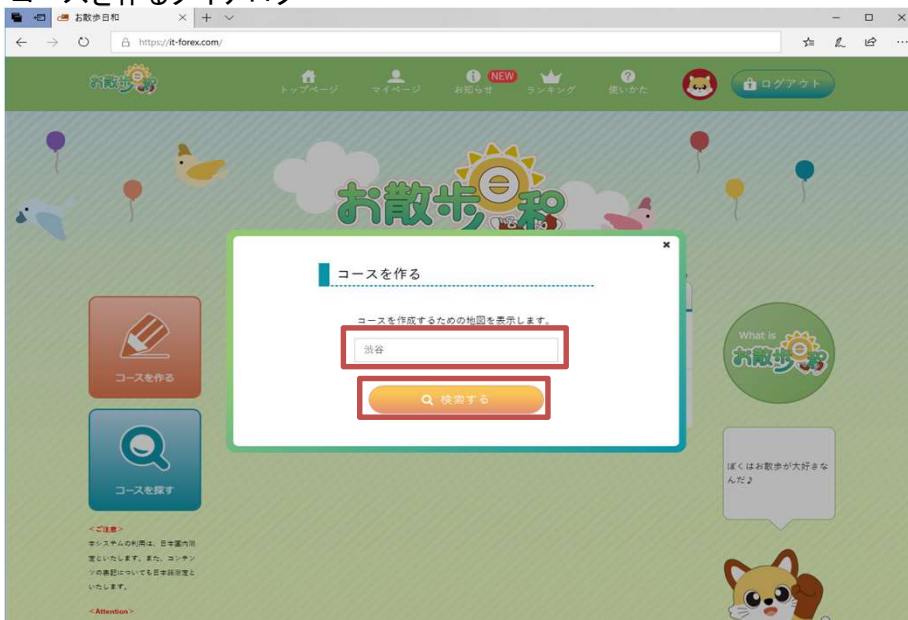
コースを作るダイアログ

お散歩日和

https://it-forex.com/

お散歩日和

トップページ マイページ NEW お知らせ ランキング 使いかた ログアウト

お散歩日和

×

コースを作る

コースを作成するための地図を表示します。

渋谷

検索する

コースを作る

コースを探す

What is お散歩日和

ぼくはお散歩が大好きなんだ♪

<ご注意>
本システムの利用は、日本国内限定といたします。また、コンテンツの表記についても日本語限定といたします。

<Attention>